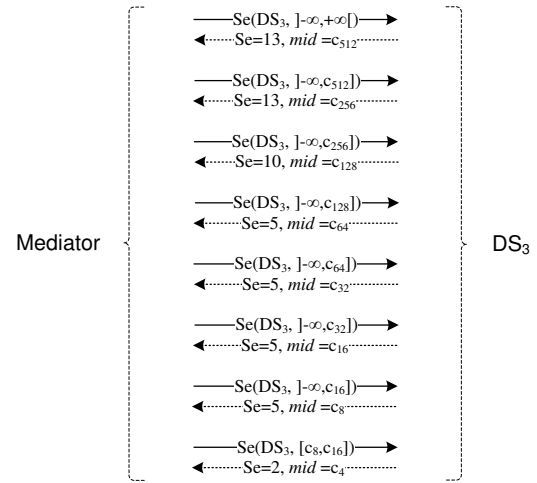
Mediator

DS$_3$

Se(DS$_3$, ]-∞,+∞[)

Se=13, *mid* =c$_{512}$

Se(DS$_3$, ]-∞,c$_{512}$])

Se=13, *mid* =c$_{256}$

Se(DS$_3$, ]-∞,c$_{256}$])

Se=10, *mid* =c$_{128}$

Se(DS$_3$, ]-∞,c$_{128}$])

Se=5, *mid* =c$_{64}$

Se(DS$_3$, ]-∞,c$_{64}$])

Se=5, *mid* =c$_{32}$

Se(DS$_3$, ]-∞,c$_{32}$])

Se=5, *mid* =c$_{16}$

Se(DS$_3$, ]-∞,c$_{16}$])

Se=5, *mid* =c$_{8}$

Se(DS$_3$, [c$_8$,c$_{16}$])

Se=2, *mid* =c$_{4}$